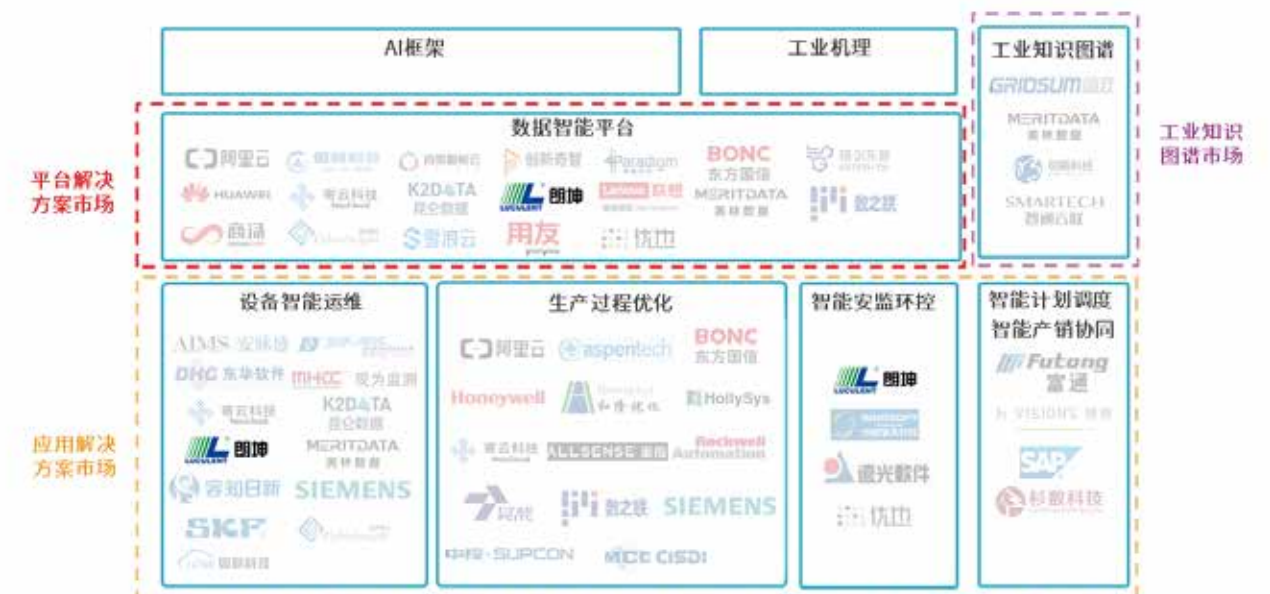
AI框架

工业机理

工业知识图谱

数据智能平台

平台解决方案市场

工业知识图谱市场

阿里云
HUAWEI
商汤
奇云科技
K2DATA 昆仑数据
雪浪云
创新奇智
朗坤
用友
Paradigm
Lenovo 联想
BONC 东方国信
MERITDATA 美林数据
优也
数之联

GRIDSUM
MERITDATA 美林数据
SMARTECH 西湖云数

设备智能运维

生产过程优化

智能安监环控

智能计划调度
智能产销协同

应用解决方案市场

AIMS 安脉盛
DHC 东华软件
MHCC 观为监测
奇云科技
K2DATA 昆仑数据
朗坤
MERITDATA 美林数据
容知日新
SIEMENS
SKF

阿里云
aspentech
BONC 东方国信
Honeywell
和隆优化
HollySys
奇云科技
ALLSENSE
Rockwell Automation
数之联
SIEMENS
中控·SUPCON
CISDI

朗坤
遥光软件
优也

Futong 富通
VISIONS
SAP
杉数科技